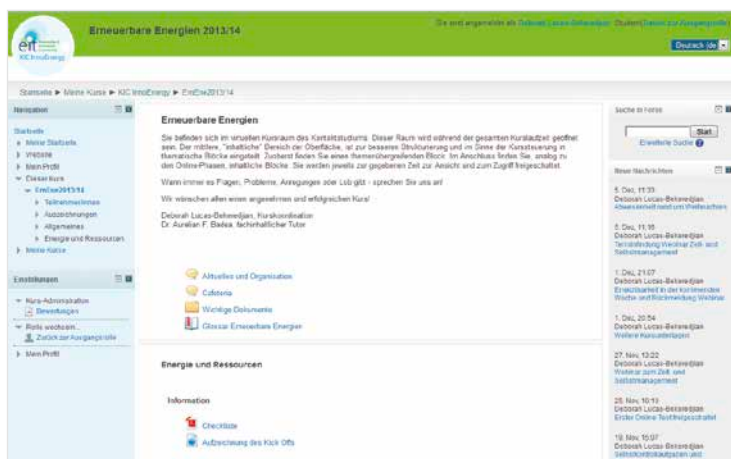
eit KIC InnoEnergy

Erneuerbare Energien 2013/14

Sie sind angemeldet als Deborah Lucas-Behmedjian: Student (Zurück zur Ausgangsrolle)

Deutsch (de)

Startseite ▶ Meine Kurse ▶ KIC InnoEnergy ▶ EmEne2013/14

Navigation

Startseite
Meine Startseite
Website
Mein Profil
Dieser Kurs
EmEne2013/14
Teilnehmer/innen
Auszeichnungen
Allgemeines
Energie und Ressourcen
Meine Kurse

Einstellungen

Kurs-Administration
Bewertungen
Rolle wechseln...
Zurück zur Ausgangsrolle
Mein Profil

Erneuerbare Energien

Sie befinden sich im virtuellen Kursraum des Kontaktstudiums. Dieser Raum wird während der gesamten Kurslaufzeit geöffnet sein. Der mittlere, "inhaltliche" Bereich der Oberfläche, ist zur besseren Strukturierung und im Sinne der Kurssteuerung in thematische Blöcke eingeteilt. Zuoberst finden Sie einen themenübergreifenden Block. Im Anschluss finden Sie, analog zu den Online-Phasen, inhaltliche Blöcke. Sie werden jeweils zur gegebenen Zeit zur Ansicht und zum Zugriff freigeschaltet.

Wann immer es Fragen, Probleme, Anregungen oder Lob gibt - sprechen Sie uns an!

Wir wünschen allen einen angenehmen und erfolgreichen Kurs!

Deborah Lucas-Behmedjian, Kurskoordination
Dr. Aurelian F. Badea, fachinhaltlicher Tutor

Aktuelles und Organisation
Cafeteria
Wichtige Dokumente
Glossar Erneuerbare Energien

Energie und Ressourcen

Information

Checkliste
Aufzeichnung des Kick Offs

Suche in Foren

Start
Erweiterte Suche

Neue Nachrichten

5. Dez, 11:33
Deborah Lucas-Behmedjian
Abwesenheit rund um Weihnachten

5. Dez, 11:16
Deborah Lucas-Behmedjian
Terminfindung Webinar Zeit- und Selbstmanagement

1. Dez, 21:07
Deborah Lucas-Behmedjian
Erreichbarkeit in der kommenden Woche und Rückmeldung Webinar

1. Dez, 20:54
Deborah Lucas-Behmedjian
Weitere Kursunterlagen

27. Nov, 13:22
Deborah Lucas-Behmedjian
Webinar zum Zeit- und Selbstmanagement

25. Nov, 10:13
Deborah Lucas-Behmedjian
Erster Online-Test freigeschaltet

19. Nov, 15:07
Deborah Lucas-Behmedjian
Selbstkontrollaufgaben und